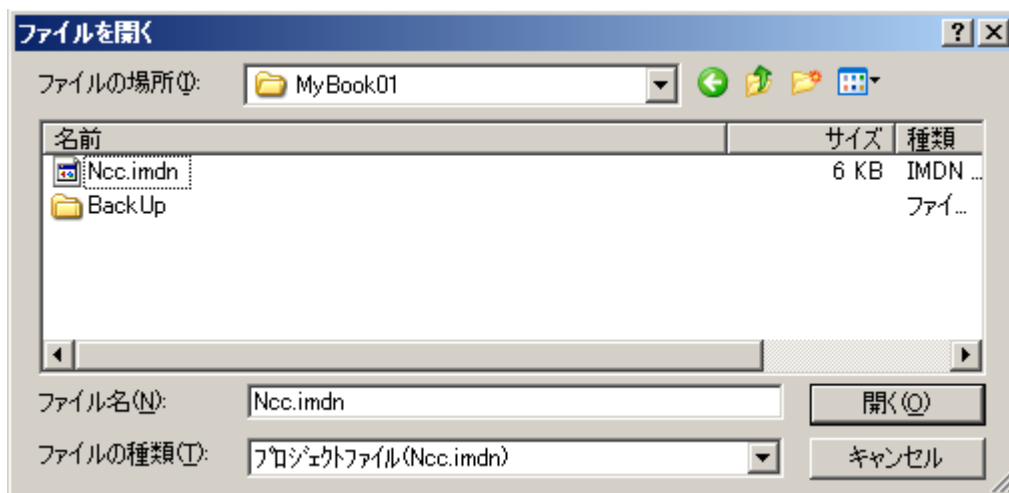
ファイルを開く

?

ファイルの場所(I): MyBook01

| 名前 | サイズ | 種類 |
|---|---|---|
| Ncc.imdn | 6 KB | IMDN ... |
| BackUp | | ファイ... |

ファイル名(N): Ncc.imdn

開く(O)

ファイルの種類(T): プロジェクトファイル(Ncc.imdn)

キャンセル